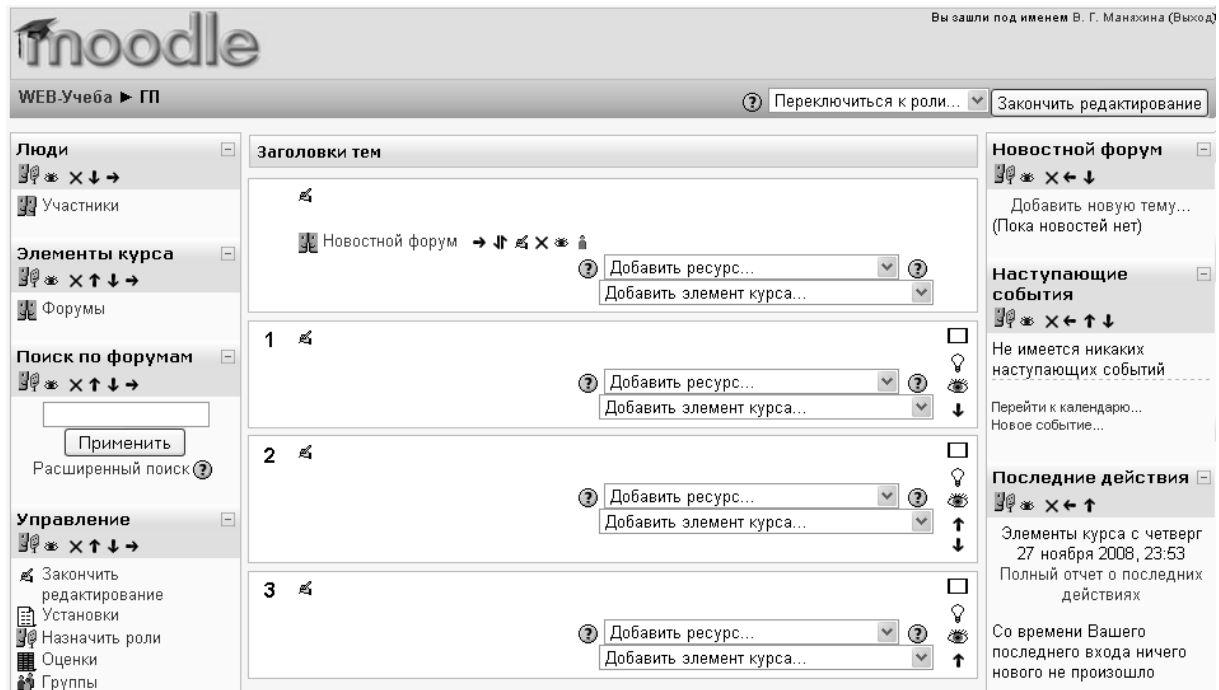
moodle

Вы зашли под именем В. Г. Манжина (Выход)

WEB-Учеба ► ГП

Переключиться к роли...

Закончить редактирование

Люди

Участники

Элементы курса

Форумы

Поиск по форумам

Применить

Расширенный поиск

Управление

Закончить редактирование

Установки

Назначить роли

Оценки

Группы

Заголовки тем

Новостной форум

Добавить ресурс...

Добавить элемент курса...

1

Добавить ресурс...

Добавить элемент курса...

2

Добавить ресурс...

Добавить элемент курса...

3

Добавить ресурс...

Добавить элемент курса...

Новостной форум

Добавить новую тему...
(Пока новостей нет)

Наступающие события

Не имеется никаких наступающих событий

Перейти к календарю...
Новое событие...

Последние действия

Элементы курса с четверг 27 ноября 2008, 23:53
Полный отчет о последних действиях

Со времени Вашего последнего входа ничего нового не произошло